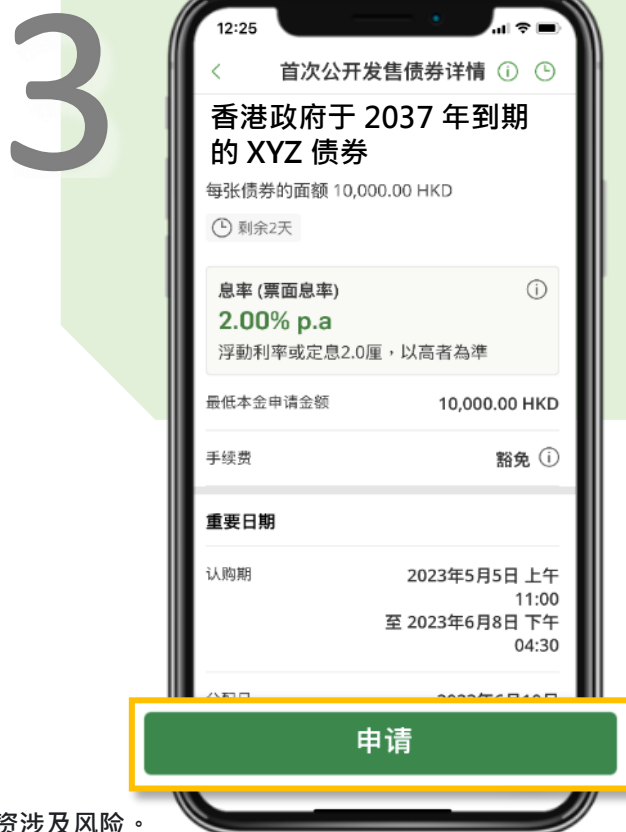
3

12:25

首次公开发售债券详情

香港政府于 2037 年到期的 XYZ 债券

每张债券的面额 10,000.00 HKD

剩余2天

息率 (票面息率)

2.00% p.a

浮動利率或定息2.0厘，以高者為準

最低本金申请金额 10,000.00 HKD

手续费 豁免

重要日期

认购期 2023年5月5日 上午 11:00 至 2023年6月8日 下午 04:30

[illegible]

申请

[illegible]资涉及风险。